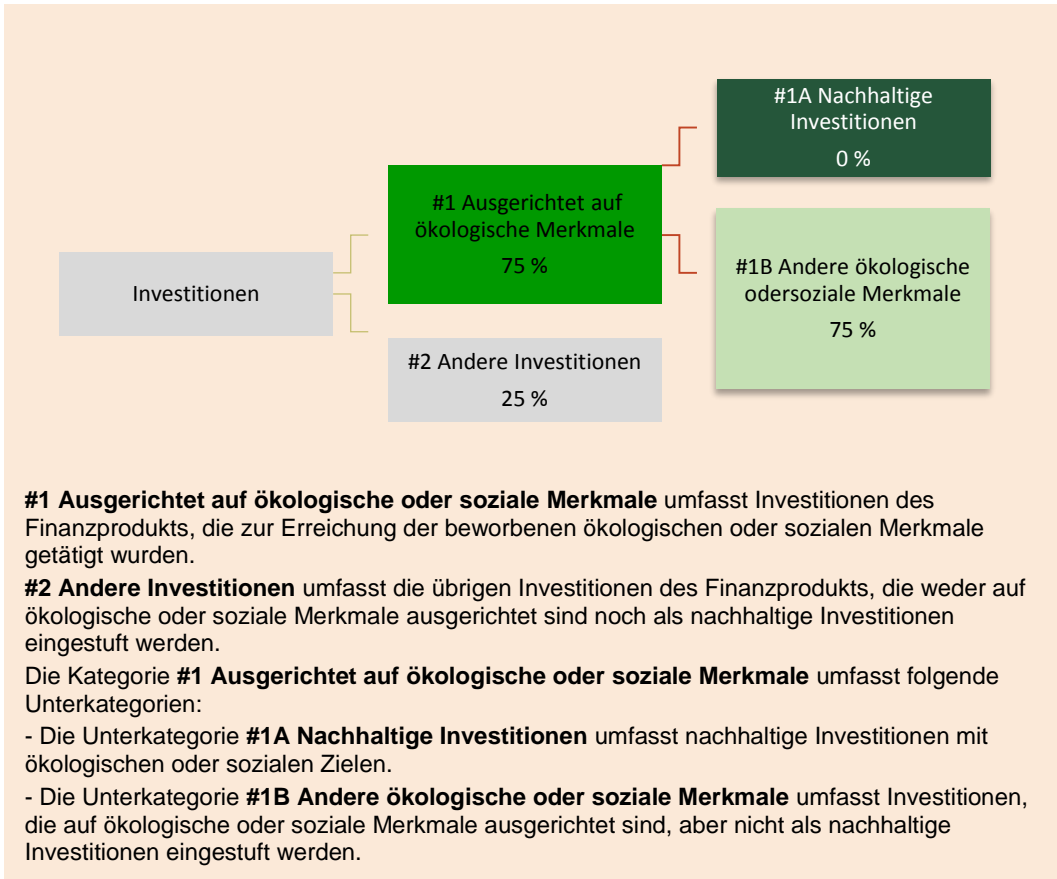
Investitionen

#1 Ausgerichtet auf ökologische Merkmale
75 %

#2 Andere Investitionen
25 %

#1A Nachhaltige Investitionen
0 %

#1B Andere ökologische odersoziale Merkmale
75 %

**#1 Ausgerichtet auf ökologische oder soziale Merkmale** umfasst Investitionen des Finanzprodukts, die zur Erreichung der beworbenen ökologischen oder sozialen Merkmale getätigt wurden.

**#2 Andere Investitionen** umfasst die übrigen Investitionen des Finanzprodukts, die weder auf ökologische oder soziale Merkmale ausgerichtet sind noch als nachhaltige Investitionen eingestuft werden.

Die Kategorie **#1 Ausgerichtet auf ökologische oder soziale Merkmale** umfasst folgende Unterkategorien:

- Die Unterkategorie **#1A Nachhaltige Investitionen** umfasst nachhaltige Investitionen mit ökologischen oder sozialen Zielen.

- Die Unterkategorie **#1B Andere ökologische oder soziale Merkmale** umfasst Investitionen, die auf ökologische oder soziale Merkmale ausgerichtet sind, aber nicht als nachhaltige Investitionen eingestuft werden.